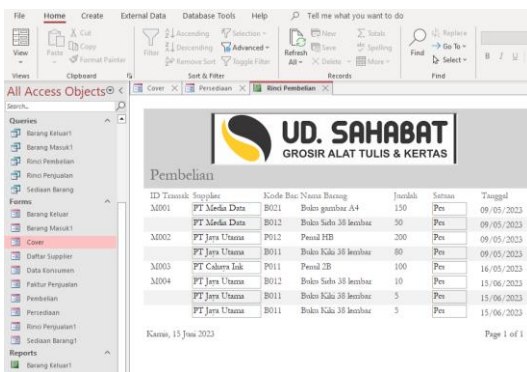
File Home Create External Data Database Tools Help Tell me what you want to do

View Paste Cut Copy Format Painter Filter Ascending Descending Remove Sort Selection Advanced Toggle Filter Refresh All New Save Delete Totals Spelling More Find Replace Go To Select B I U

Views Clipboard Sort & Filter Records Find

All Access Objects

Search...

Queries
Barang Keluar1
Barang Masuk1
Rinci Pembelian
Rinci Penjualan
Sediaan Barang

Forms
Barang Keluar
Barang Masuk1
Cover
Daftar Supplier
Data Konsumen
Faktur Penjualan
Pembelian
Persediaan
Rinci Penjualan1
Sediaan Barang1

Reports
Barang Keluar1

Cover Persediaan Rinci Pembelian

UD. SAHABAT
GROSIR ALAT TULIS & KERTAS

Pembelian

| ID Transak | Supplier | Kode Bar | Nama Barang | Jumlah | Satuan | Tanggal |
|---|---|---|---|---|---|---|
| M001 | PT Media Data | B021 | Buku gambar A4 | 150 | Pcs | 09/05/2023 |
| | PT Media Data | B012 | Buku Sidu 38 lembar | 50 | Pcs | 09/05/2023 |
| M002 | PT Jaya Utama | P012 | Pensil HB | 200 | Pcs | 09/05/2023 |
| | PT Jaya Utama | B011 | Buku Kiki 38 lembar | 80 | Pcs | 09/05/2023 |
| M003 | PT Cahaya Ink | P011 | Pensil 2B | 100 | Pcs | 16/05/2023 |
| M004 | PT Jaya Utama | B012 | Buku Sidu 38 lembar | 10 | Pcs | 15/06/2023 |
| | PT Jaya Utama | B011 | Buku Kiki 38 lembar | 5 | Pcs | 15/06/2023 |
| | PT Jaya Utama | B011 | Buku Kiki 38 lembar | 5 | Pcs | 15/06/2023 |

Kamis, 15 Juni 2023 Page 1 of 1